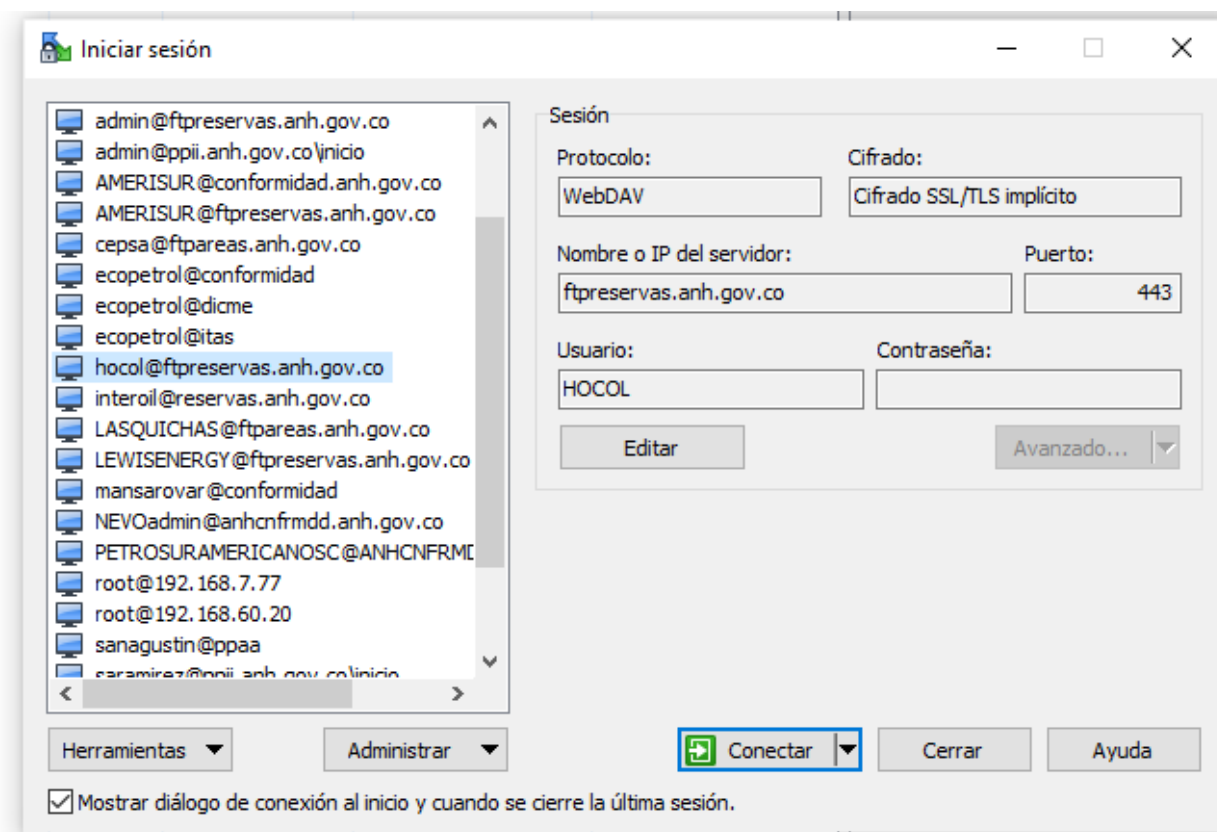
Iniciar sesión

admin@ftpreservas.anh.gov.co
admin@ppii.anh.gov.co\inicio
AMERISUR@conformidad.anh.gov.co
AMERISUR@ftpreservas.anh.gov.co
cepsa@ftpareas.anh.gov.co
ecopetrol@conformidad
ecopetrol@dicme
ecopetrol@itas
hocol@ftpreservas.anh.gov.co
interoil@reservas.anh.gov.co
LASQUICHAS@ftpareas.anh.gov.co
LEWISENERGY@ftpreservas.anh.gov.co
mansarovar@conformidad
NEVOadmin@anhcnfrmdd.anh.gov.co
PETROSURAMERICANOSC@ANHCNFRMD
root@192.168.7.77
root@192.168.60.20
sanagustin@ppaa
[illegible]

Sesión
Protocolo:
WebDAV
Cifrado:
Cifrado SSL/TLS implícito
Nombre o IP del servidor:
ftpreservas.anh.gov.co
Puerto:
443
Usuario:
HOCOL
Contraseña:
Editar
Avanzado...

Herramientas
Administrar
Conectar
Cerrar
Ayuda

Mostrar diálogo de conexión al inicio y cuando se cierre la última sesión.